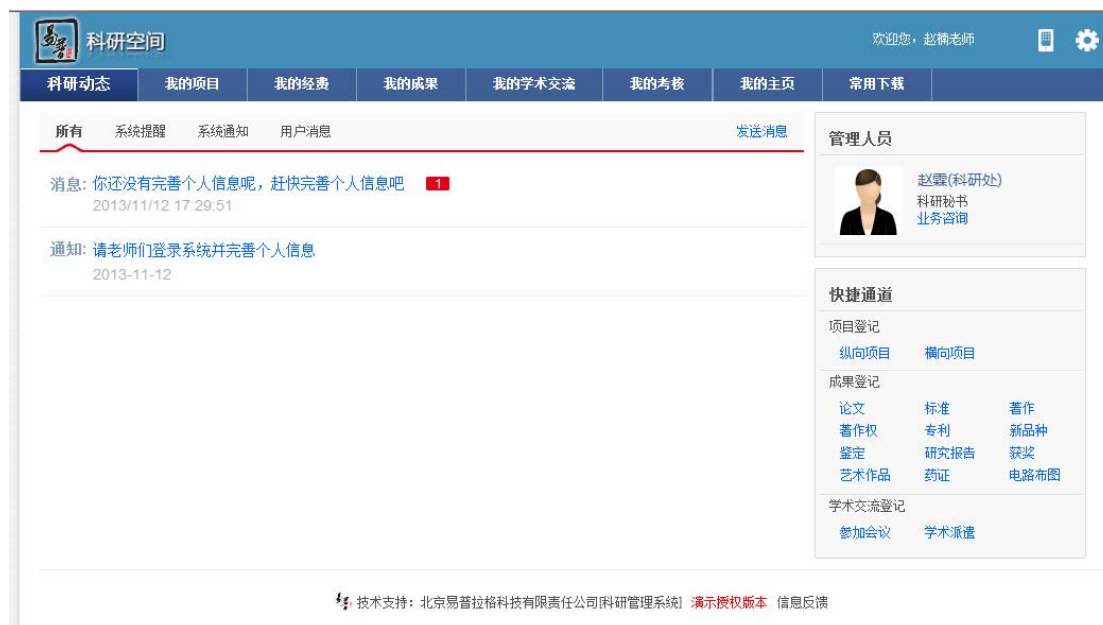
科研空间

欢迎您，赵楠老师

科研动态 我的项目 我的经费 我的成果 我的学术交流 我的考核 我的主页 常用下载

所有 系统提醒 系统通知 用户消息 发送消息

消息: 你还没有完善个人信息呢，赶快完善个人信息吧 1
2013/11/12 17:29:51

通知: 请老师们登录系统并完善个人信息
2013-11-12

管理人员

赵霖(科研处)
科研秘书
业务咨询

快捷通道

项目登记
纵向项目 横向项目

成果登记
论文 标准 著作
著作权 专利 新品种
鉴定 研究报告 获奖
艺术作品 药证 电路布图

学术交流登记
参加会议 学术派遣

技术支持：北京易普拉格科技有限责任公司[科研管理系统] 演示授权版本 信息反馈